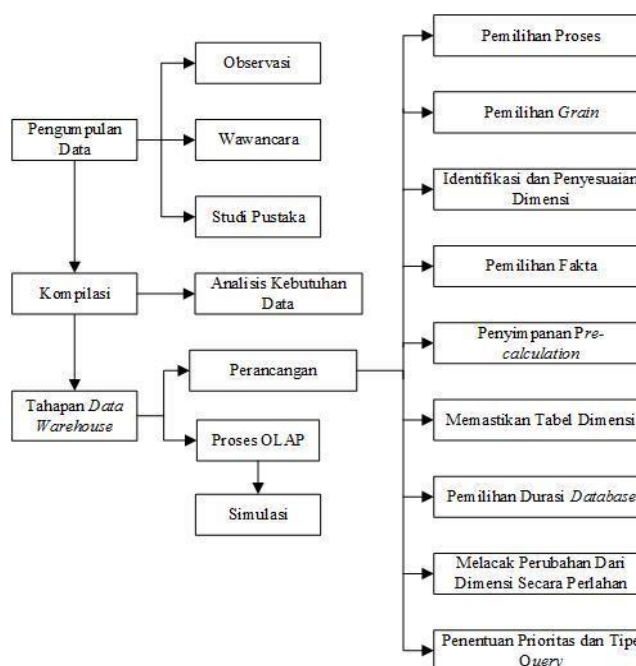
Pengumpulan Data

Observasi

Wawancara

Studi Pustaka

Kompilasi

Analisis Kebutuhan Data

Tahapan *Data Warehouse*

Perancangan

Proses OLAP

Simulasi

Pemilihan Proses

Pemilihan *Grain*

Identifikasi dan Penyesuaian Dimensi

Pemilihan Fakta

Penyimpanan *Pre-calculation*

Memastikan Tabel Dimensi

Pemilihan Durasi *Database*

Melacak Perubahan Dari Dimensi Secara Perlahan

Penentuan Prioritas dan Tipe *Query*